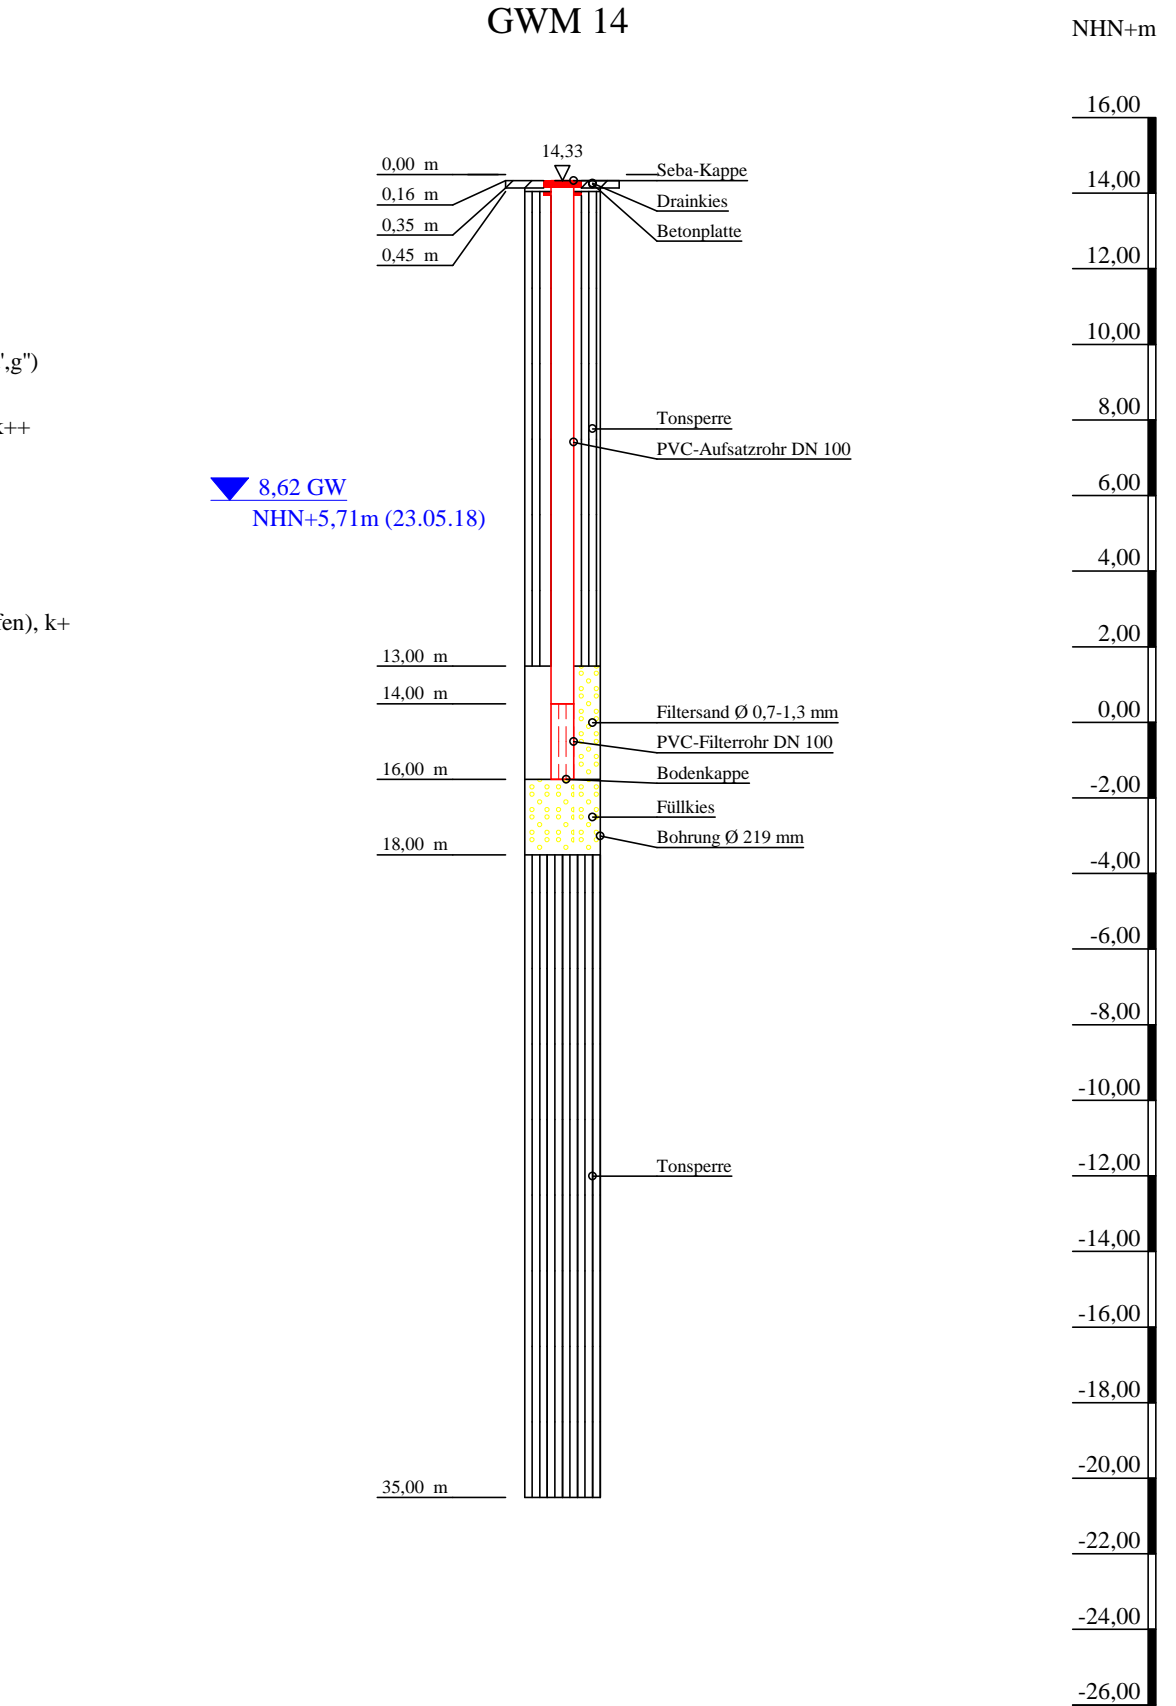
GWM 14

NHN+m

16,00
14,00
12,00
10,00
8,00
6,00
4,00
2,00
0,00
-2,00
-4,00
-6,00
-8,00
-10,00
-12,00
-14,00
-16,00
-18,00
-20,00
-22,00
-24,00
-26,00

',g")

k++

fen), k+

14,33

0,00 m
0,16 m
0,35 m
0,45 m

Seba-Kappe
Drainkies
Betonplatte

Tonsperre
PVC-Aufsatzrohr DN 100

8,62 GW
NHN+5,71m (23.05.18)

13,00 m
14,00 m
16,00 m
18,00 m

Filtersand Ø 0,7-1,3 mm
PVC-Filterrohr DN 100
Bodenkappe
Füllkies
Bohrung Ø 219 mm

Tonsperre

35,00 m